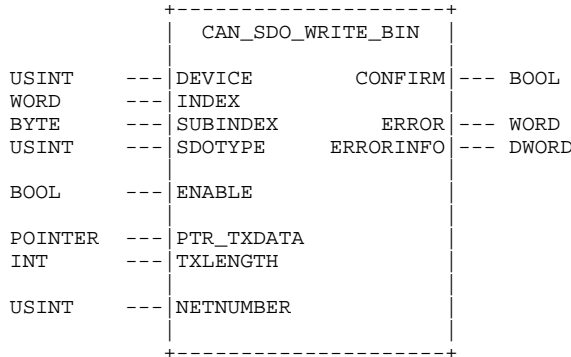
CAN_SDO_WRITE_BIN

USINT --- DEVICE
WORD --- INDEX
BYTE --- SUBINDEX
USINT --- SDOTYPE

BOOL --- ENABLE

POINTER --- PTR_TXDATA
INT --- TXLENGTH

USINT --- NETNUMBER

CONFIRM --- BOOL

ERROR --- WORD
ERRORINFO --- DWORD